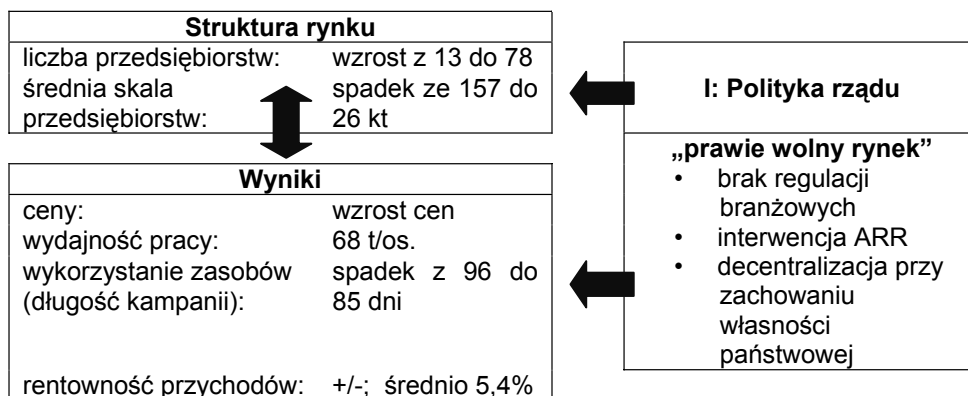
**Struktura rynku**

| | |
|---|---|
| liczba przedsiębiorstw: | wzrost z 13 do 78 |
| średnia skala przedsiębiorstw: | spadek ze 157 do 26 kt |

**Wyniki**

| | |
|---|---|
| ceny: | wzrost cen |
| wydajność pracy: | 68 t/os. |
| wykorzystanie zasobów (długość kampanii): | spadek z 96 do 85 dni |
| rentowność przychodów: | +/-; średnio 5,4% |

**I: Polityka rządu**

**„prawie wolny rynek"**
• brak regulacji branżowych
• interwencja ARR
• decentralizacja przy zachowaniu własności państwowej